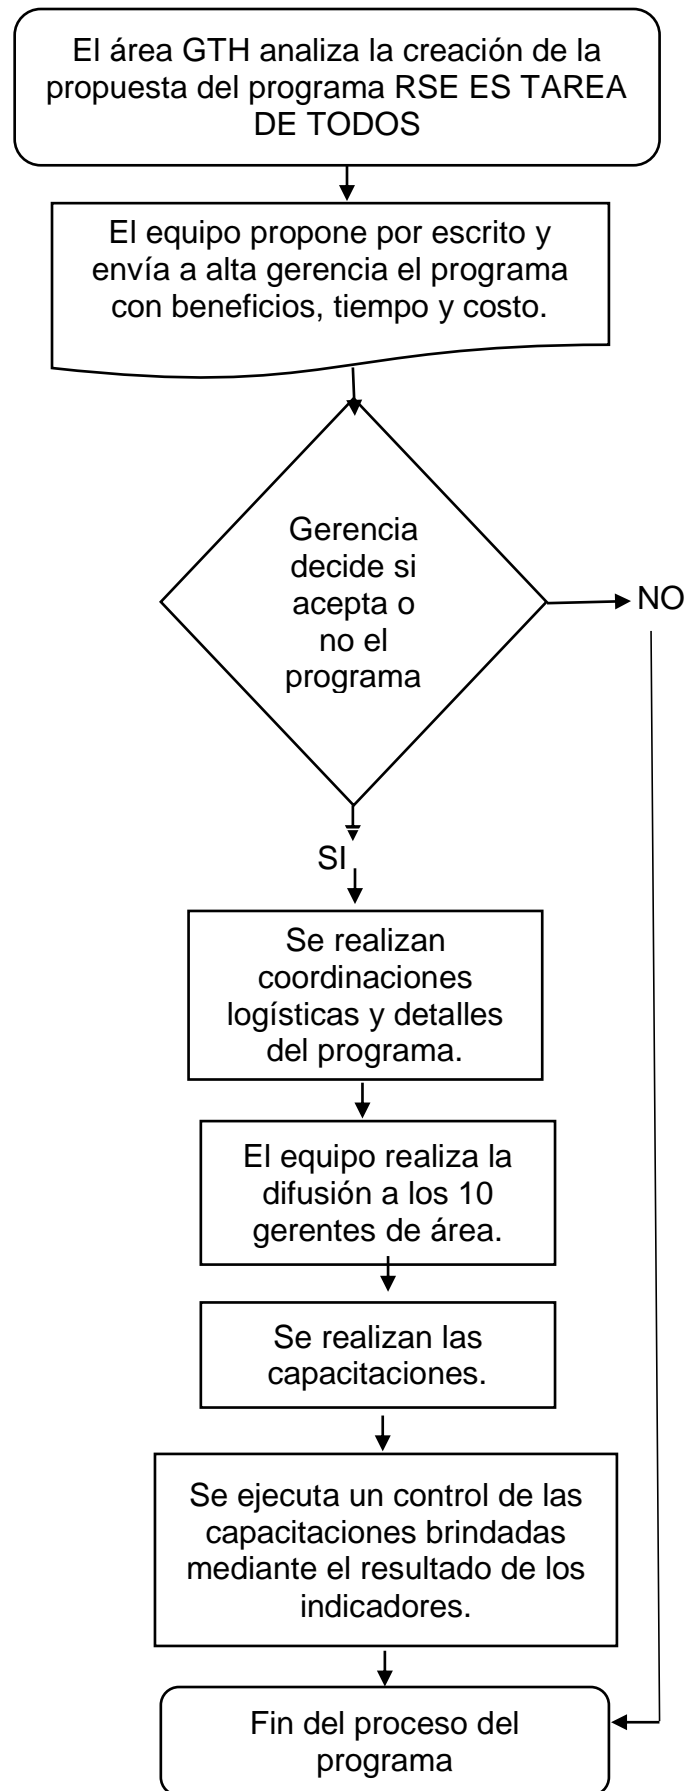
El área GTH analiza la creación de la propuesta del programa RSE ES TAREA DE TODOS

El equipo propone por escrito y envía a alta gerencia el programa con beneficios, tiempo y costo.

Gerencia decide si acepta o no el programa

NO

SI

Se realizan coordinaciones logísticas y detalles del programa.

El equipo realiza la difusión a los 10 gerentes de área.

Se realizan las capacitaciones.

Se ejecuta un control de las capacitaciones brindadas mediante el resultado de los indicadores.

Fin del proceso del programa